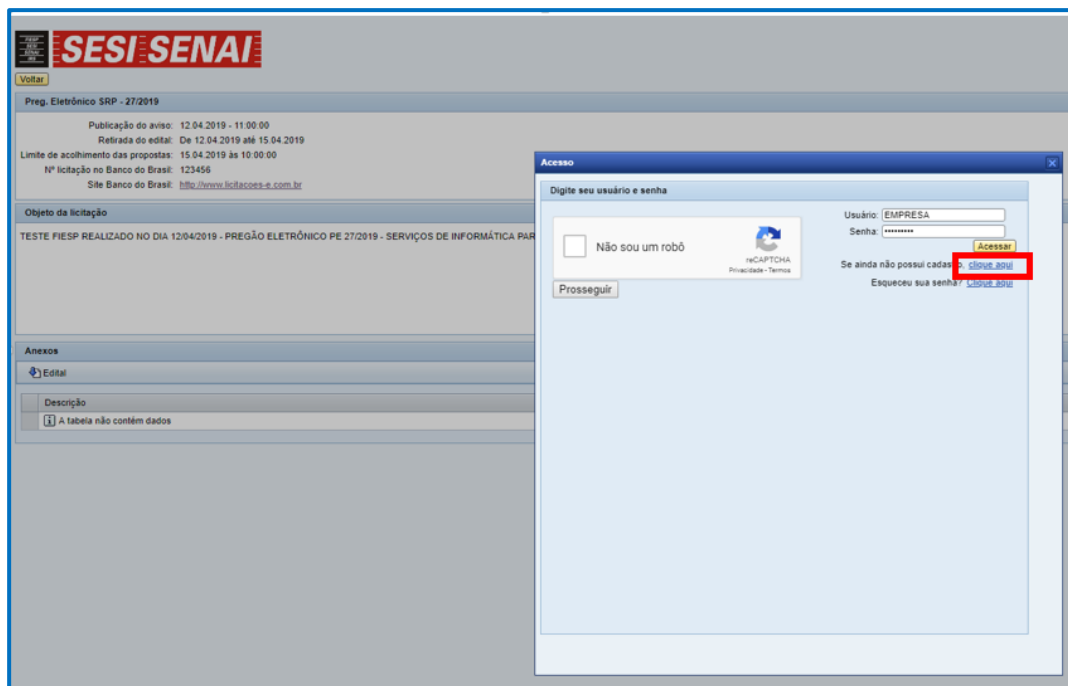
FIESP SESI SENAI IEL
SESI SENAI

Voltar

Preg. Eletrônico SRP - 27/2019

Publicação do aviso: 12.04.2019 - 11:00:00
Retirada do edital: De 12.04.2019 até 15.04.2019
Limite de acolhimento das propostas: 15.04.2019 às 10:00:00
Nº licitação no Banco do Brasil: 123456
Site Banco do Brasil: http://www.licitacoes-e.com.br

Objeto da licitação

TESTE FIESP REALIZADO NO DIA 12/04/2019 - PREGÃO ELETRÔNICO PE 27/2019 - SERVIÇOS DE INFORMÁTICA PAR

Anexos

Edital

Descrição
A tabela não contém dados

Acesso

Digite seu usuário e senha

Não sou um robô
reCAPTCHA
Privacidade - Termos

Prosseguir

Usuário: EMPRESA
Senha: ••••••••••
Acessar

Se ainda não possui cadas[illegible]o, clique aqui

Esqueceu sua senha? Clique aqui